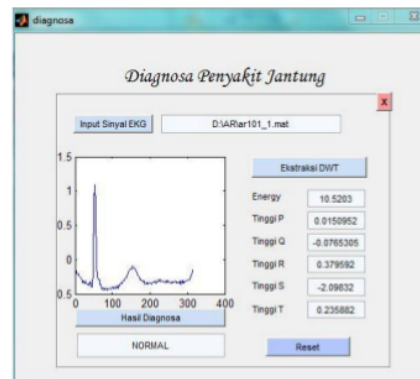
diagnosa

Diagnosa Penyakit Jantung

x

Input Sinyal EKG

D:\AR\ar101_1.mat

1.5
1
0.5
0
-0.5
0 100 200 300 400

Ekstraksi DWT

Energy 10.5203

Tinggi P 0.0150952

Tinggi Q -0.0765305

Tinggi R 0.379592

Tinggi S -2.09832

Tinggi T 0.235882

Hasil Diagnosa

NORMAL

Reset